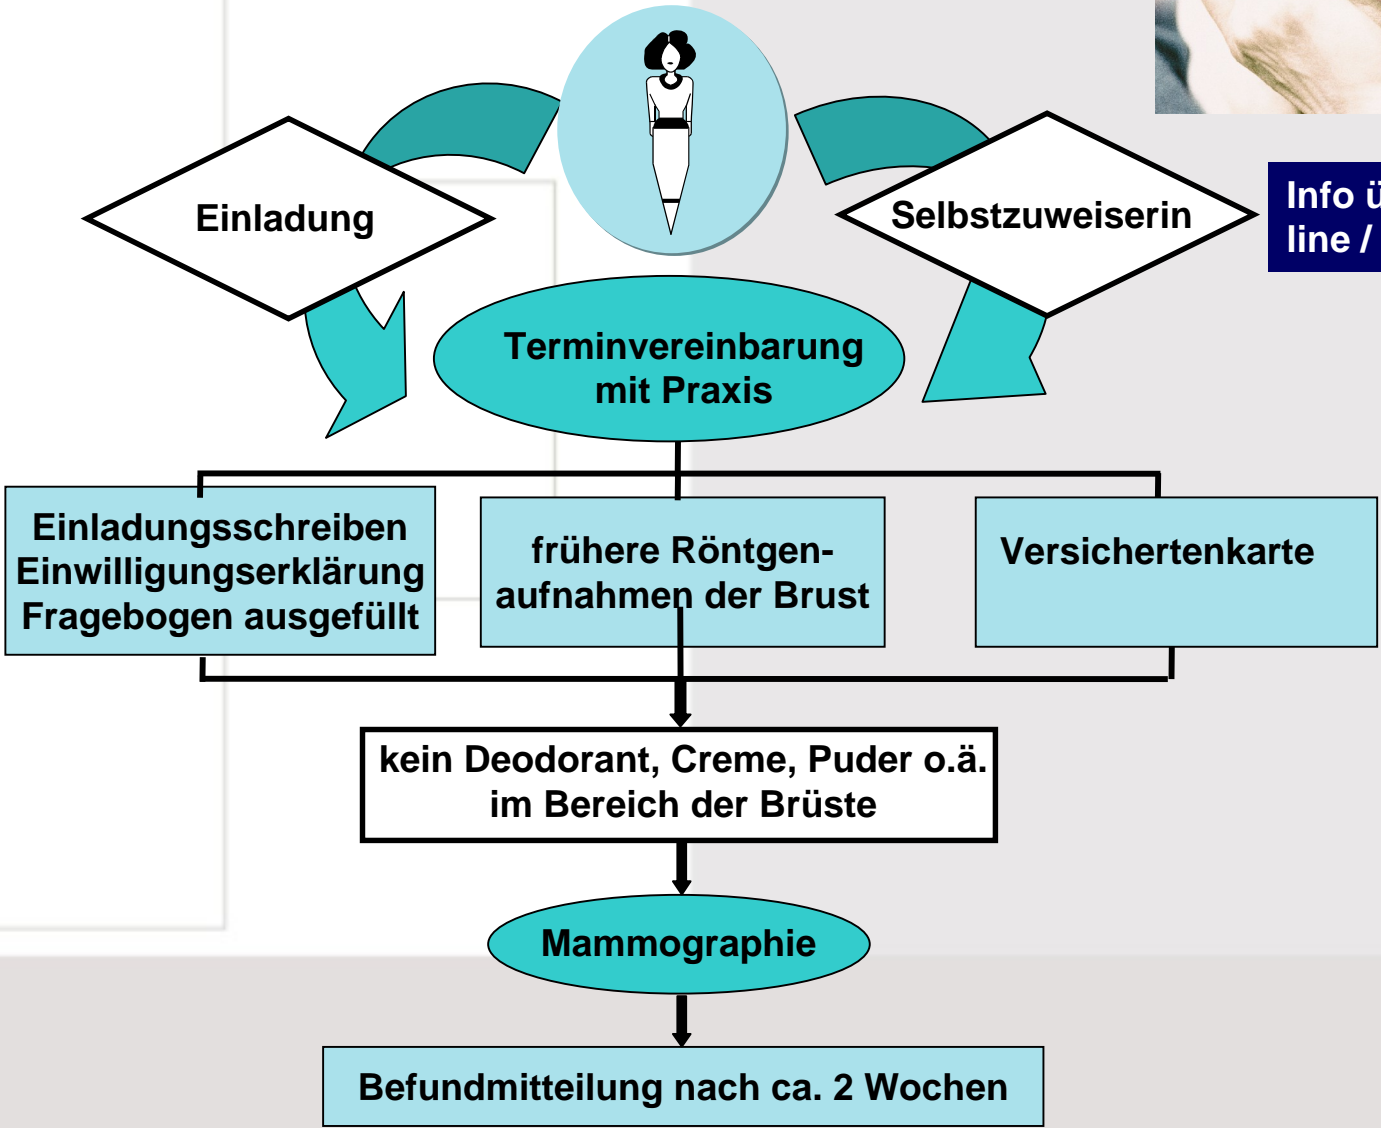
Einladung

Selbstzuweiserin

Info ü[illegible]
line / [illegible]

Terminvereinbarung mit Praxis

Einladungsschreiben
Einwilligungserklärung
Fragebogen ausgefüllt

frühere Röntgenaufnahmen der Brust

Versichertenkarte

kein Deodorant, Creme, Puder o.ä. im Bereich der Brüste

Mammographie

Befundmitteilung nach ca. 2 Wochen